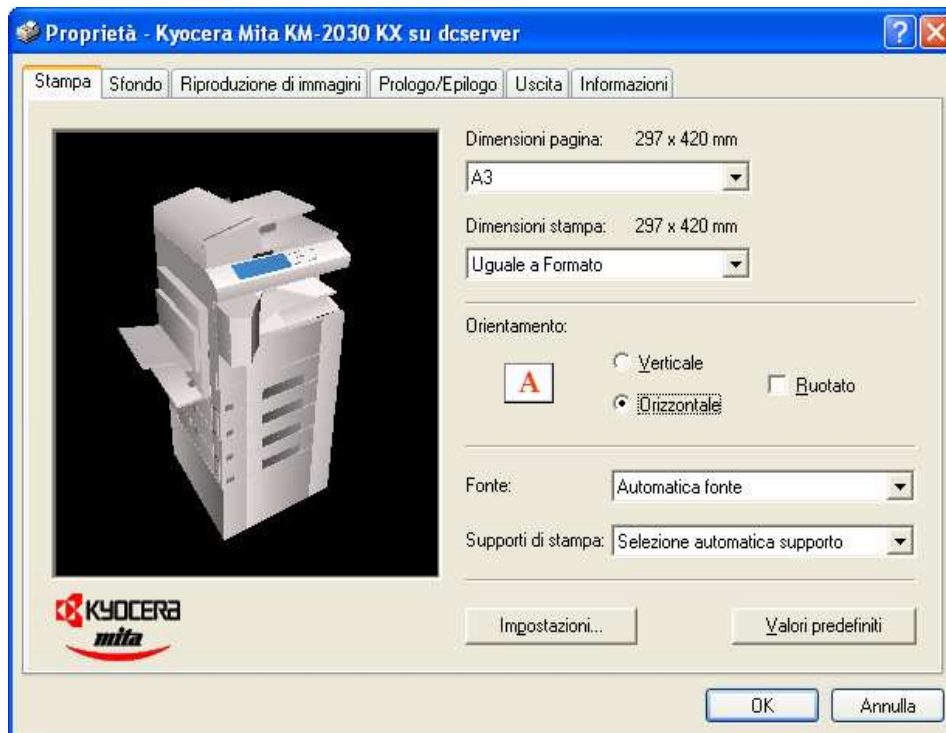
Proprietà - Kyocera Mita KM-2030 KX su dcserver

Stampa | Sfondo | Riproduzione di immagini | Prologo/Epilogo | Uscita | Informazioni

Dimensioni pagina: 297 x 420 mm

A3

Dimensioni stampa: 297 x 420 mm

Uguale a Formato

Orientamento:

A

Verticale

Orizzontale

Ruotato

Fonte: Automatica fonte

Supporti di stampa: Selezione automatica supporto

KYOCERA
mita

Impostazioni...

Valori predefiniti

OK

Annulla